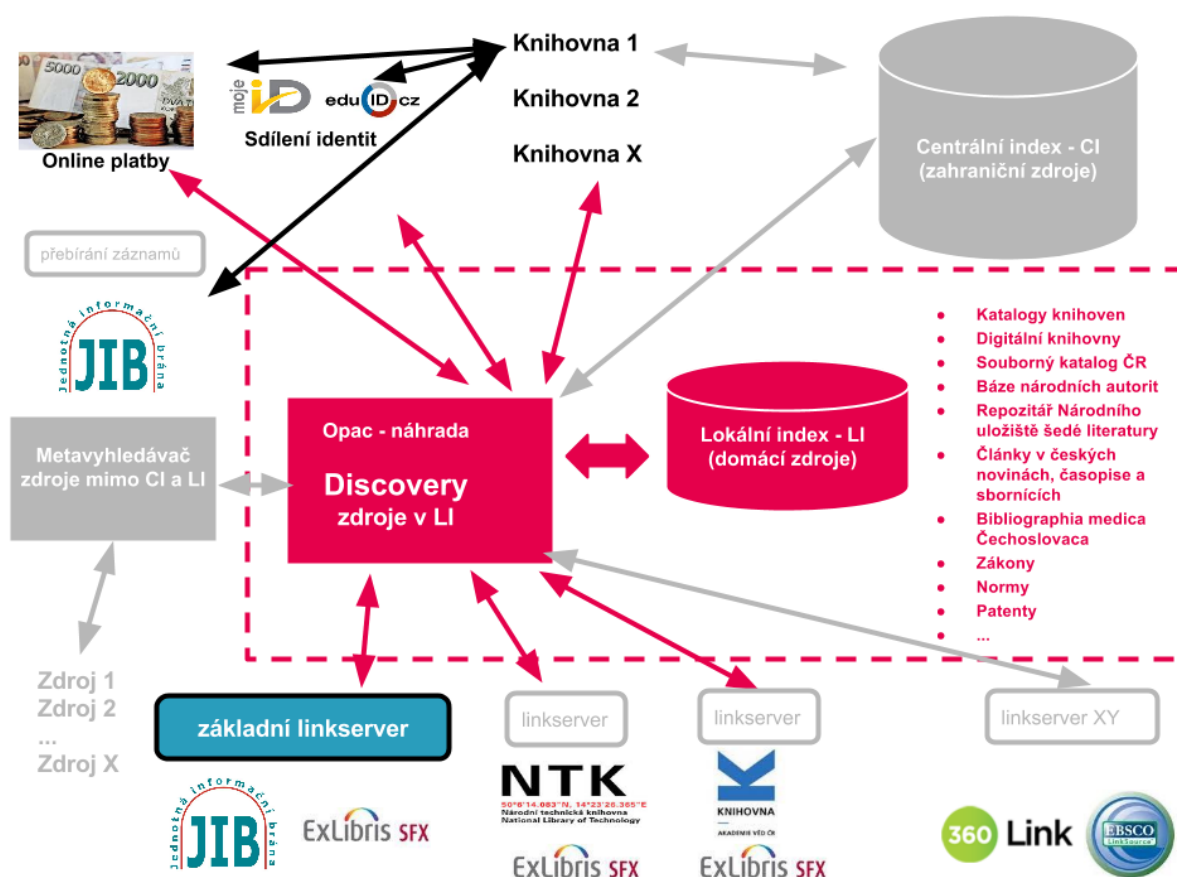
5000
2000

Online platby

moje iD
eduID.cz
Sdílení identit

Knihovna 1
Knihovna 2
Knihovna X

Centrální index - CI
(zahraniční zdroje)

přebírání záznamů

Jednotná informační brána
JIB

Metavyhledávač zdroje mimo CI a LI

Opac - náhrada

Discovery
zdroje v LI

Lokální index - LI
(domácí zdroje)

- Katalogy knihoven
- Digitální knihovny
- Souborný katalog ČR
- Báze národních autorit
- Repozitář Národního uložiště šedé literatury
- Články v českých novinách, časopise a sbornících
- Bibliographia medica Čechoslovaca
- Zákony
- Normy
- Patenty
- ...

Zdroj 1
Zdroj 2
...
Zdroj X

základní linkserver

linkserver
linkserver
linkserver XY

Jednotná informační brána
JIB
ExLibris SFX

NTK
50°6'14.083"N, 14°23'26.365"E
Národní technická knihovna
National Library of Technology
ExLibris SFX

KNIHOVNA
AKADEMIE VĚD ČR
ExLibris SFX

360 Link
EBSCO LinkSource